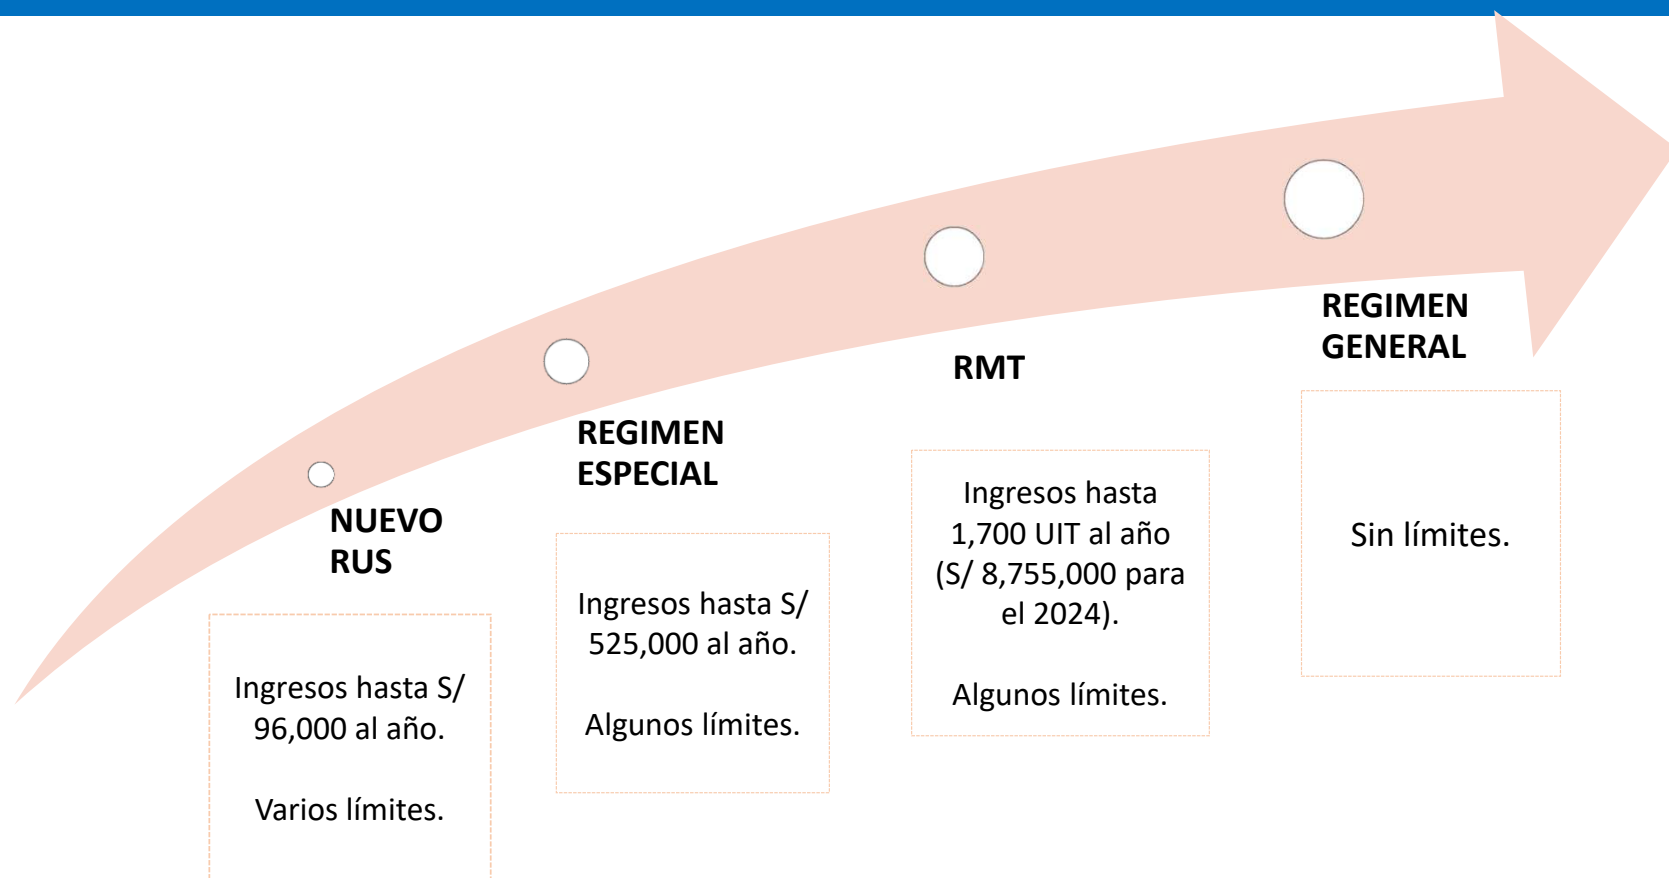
NUEVO RUS

Ingresos hasta S/ 96,000 al año.

Varios límites.

REGIMEN ESPECIAL

Ingresos hasta S/ 525,000 al año.

Algunos límites.

RMT

Ingresos hasta 1,700 UIT al año (S/ 8,755,000 para el 2024).

Algunos límites.

REGIMEN GENERAL

Sin límites.